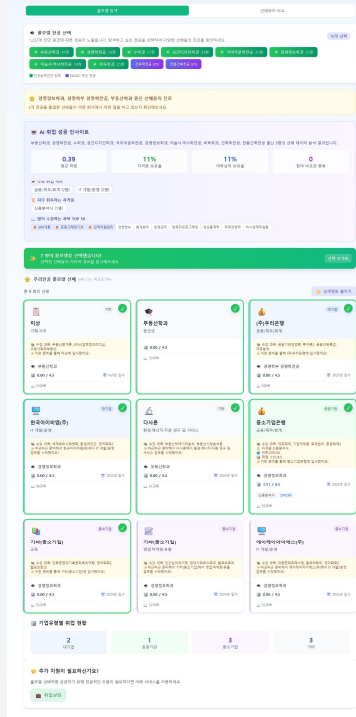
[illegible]

희망직종 선택

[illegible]

경영정보학과, 경영학부 경영학전공, 부동산학과 졸업 선배들의 진로

AI 취업 성공 인사이트

| 0.39 | 11% | 11% | 0 |
|---|---|---|---|
| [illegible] | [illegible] | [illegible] | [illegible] |

우리은행 졸업생 선배

직장

부동산학과

(주)우리은행

한국마이크로(주)

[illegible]

중소기업은행

기타(중소기업)

기타(중소기업)

에이씨에이아이(주)

기업유형별 취업 현황

| 2 | 1 | 3 | 3 |
|---|---|---|---|
| 대기업 | 중견기업 | 중소기업 | 기타 |

추가 지원이 필요하신가요?